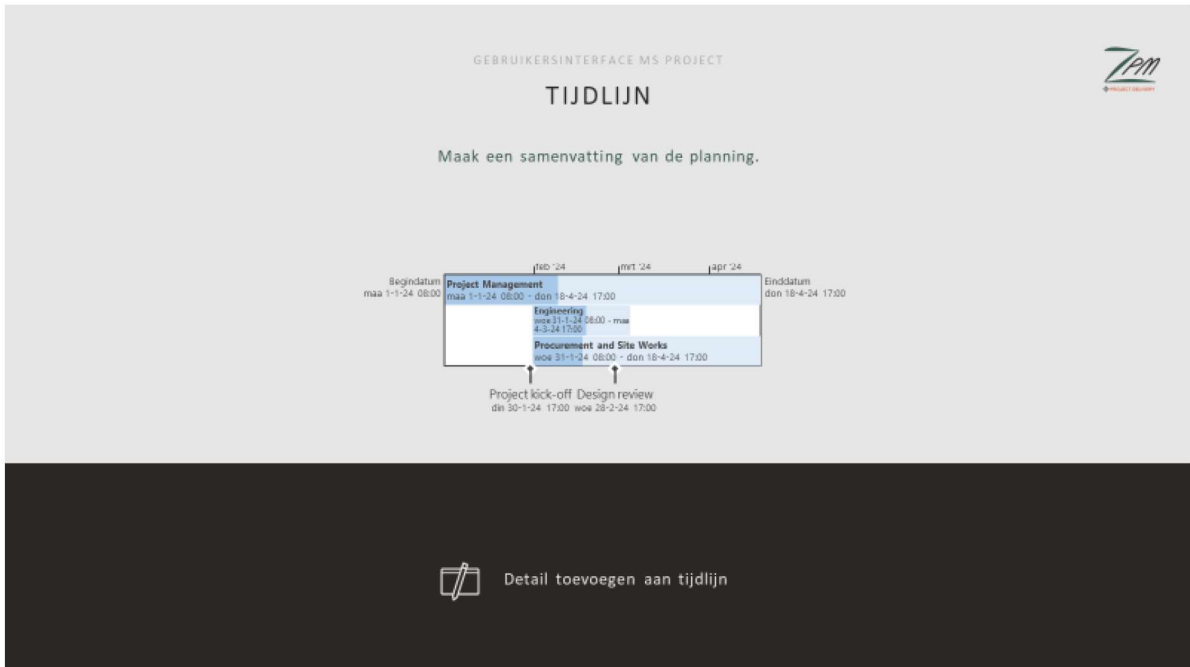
GEBRUIKERSINTERFACE MS PROJECT

TIJDLIJN

ZPM
PROJECT DELIVERY

Maak een samenvatting van de planning.

feb '24
mrt '24
apr '24

Begindatum
maa 1-1-24 08:00

Project Management
maa 1-1-24 08:00 - don 18-4-24 17:00

Einddatum
don 18-4-24 17:00

Engineering
woe 31-1-24 08:00 - maa 4-3-24 17:00

Procurement and Site Works
woe 31-1-24 08:00 - don 18-4-24 17:00

Project kick-off
din 30-1-24 17:00

Design review
woe 28-2-24 17:00

Detail toevoegen aan tijdlijn